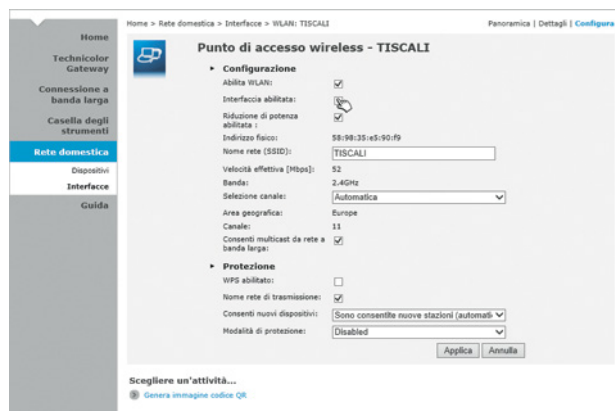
Home
Technicolor Gateway
Connessione a banda larga
Casella degli strumenti
Rete domestica
Dispositivi
Interfacce
Guida

Home > Rete domestica > Interfacce > WLAN: TISCALI

Panoramica | Dettagli | Configura

Punto di accesso wireless - TISCALI

Configurazione

Abilita WLAN:
Interfaccia abilitata:
Riduzione di potenza abilitata :
Indirizzo fisico: 58:98:35:e5:90:f9
Nome rete (SSID): TISCALI
Velocità effettiva [Mbps]: 52
Banda: 2.4GHz
Selezione canale: Automatica
Area geografica: Europe
Canale: 11
Consenti multicast da rete a banda larga:

Protezione

WPS abilitato:
Nome rete di trasmissione:
Consenti nuovi dispositivi: Sono consentite nuove stazioni (automati
Modalità di protezione: Disabled

Applica Annulla

Scegliere un'attività...
Genera immagine codice QR